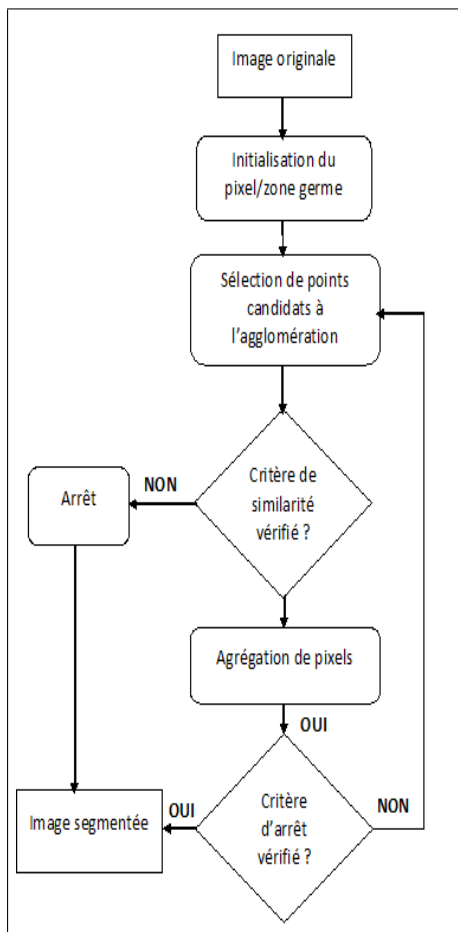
Image originale

Initialisation du pixel/zone germe

Sélection de points candidats à l'agglomération

Arrêt

NON

Critère de similarité vérifié ?

Agrégation de pixels

OUI

Image segmentée

OUI

Critère d'arrêt vérifié ?

NON